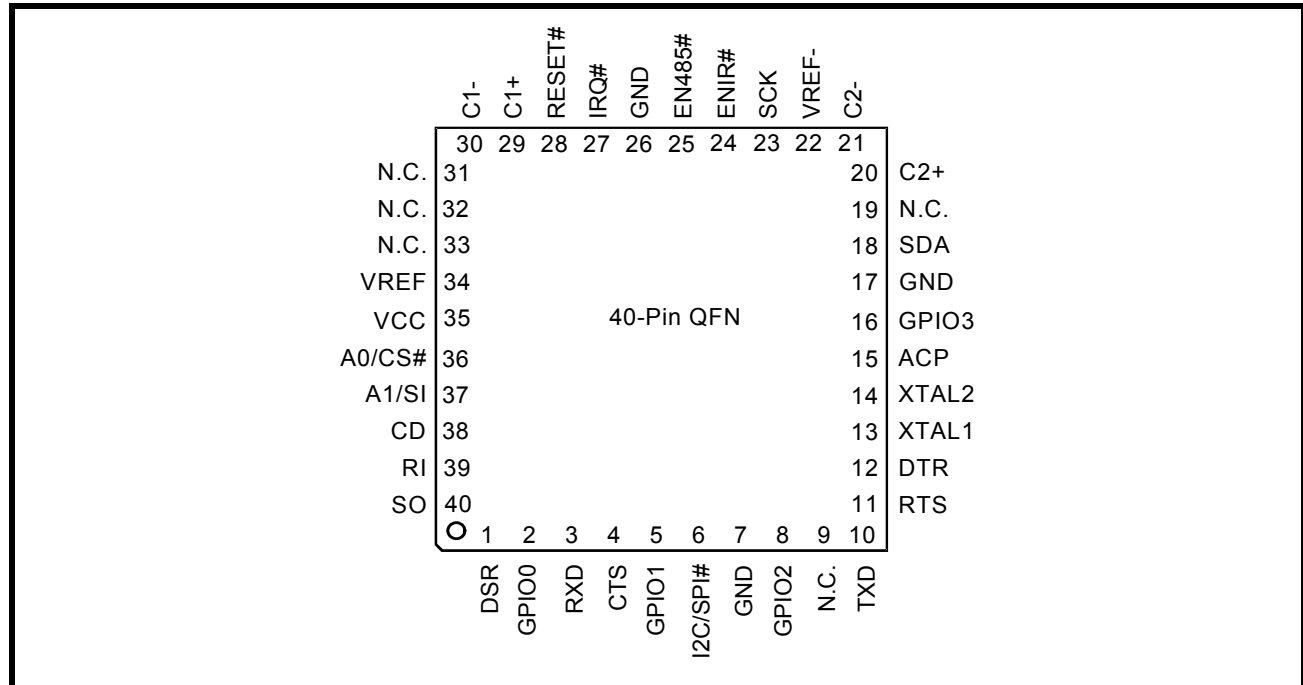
C1- C1+ RESET# IRQ# GND EN485# ENIR# SCK VREF- C2-

30 29 28 27 26 25 24 23 22 21

N.C. 31
N.C. 32
N.C. 33
VREF 34
VCC 35
A0/CS# 36
A1/SI 37
CD 38
RI 39
SO 40

20 C2+
19 N.C.
18 SDA
17 GND
16 GPIO3
15 ACP
14 XTAL2
13 XTAL1
12 DTR
11 RTS

40-Pin QFN

1 2 3 4 5 6 7 8 9 10

DSR GPIO0 RXD CTS GPIO1 I2C/SPI# GND GPIO2 N.C. TXD